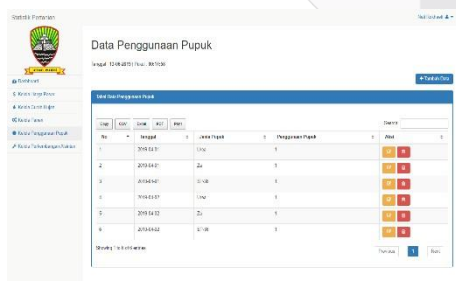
Statistik Pertanian

Nuli Nurhadi

Data Penggunaan Pupuk

Tanggal: 12-06-2019 | Pukul: 09:19:30

+ Tambah Data

Dashboard
Kelola Harga Pasar
Kelola Curah Hujan
Kelola Panen
Kelola Penggunaan Pupuk
Kelola Perkembangan Varietas

Tabel Data Penggunaan Pupuk

Copy CSV Excel PDF Print

Search:

| No | Tanggal | Jenis Pupuk | Penggunaan Pupuk | Aksi |
|---|---|---|---|---|
| 1 | 2019-04-01 | Urea | 1 | |
| 2 | 2019-04-01 | Za | 1 | |
| 3 | 2019-04-01 | SP-36 | 1 | |
| 4 | 2019-04-02 | Urea | 1 | |
| 5 | 2019-04-02 | Za | 1 | |
| 6 | 2019-04-02 | SP-36 | 1 | |

Showing 1 to 6 of 6 entries

Previous 1 Next